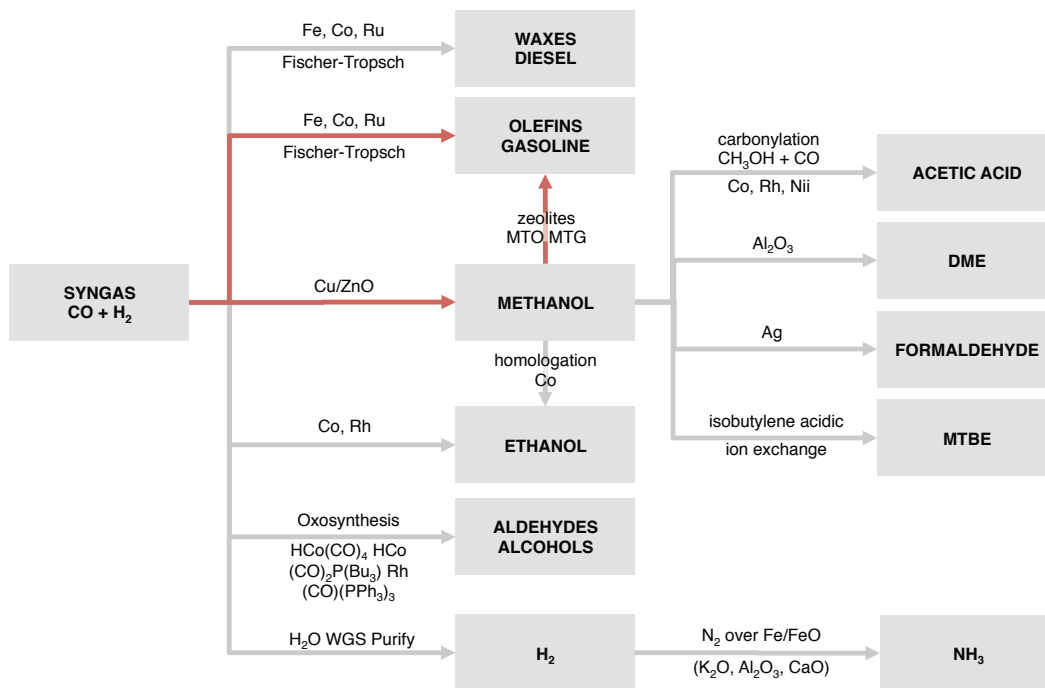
Fe, Co, Ru

Fischer-Tropsch

WAXES
DIESEL

Fe, Co, Ru

Fischer-Tropsch

OLEFINS
GASOLINE

zeolites
MTO MTG

SYNGAS
CO + $H_2$

Cu/ZnO

METHANOL

homologation
Co

Co, Rh

ETHANOL

Oxosynthesis

$HCo(CO)_4$ HCo $(CO)_2P(Bu_3)$ Rh $(CO)(PPh_3)_3$

ALDEHYDES
ALCOHOLS

$H_2O$ WGS Purify

$H_2$

$N_2$ over Fe/FeO

($K_2O$, $Al_2O_3$, CaO)

$NH_3$

carbonylation
$CH_3OH$ + CO

Co, Rh, Nii

ACETIC ACID

$Al_2O_3$

DME

Ag

FORMALDEHYDE

isobutylene acidic

ion exchange

MTBE